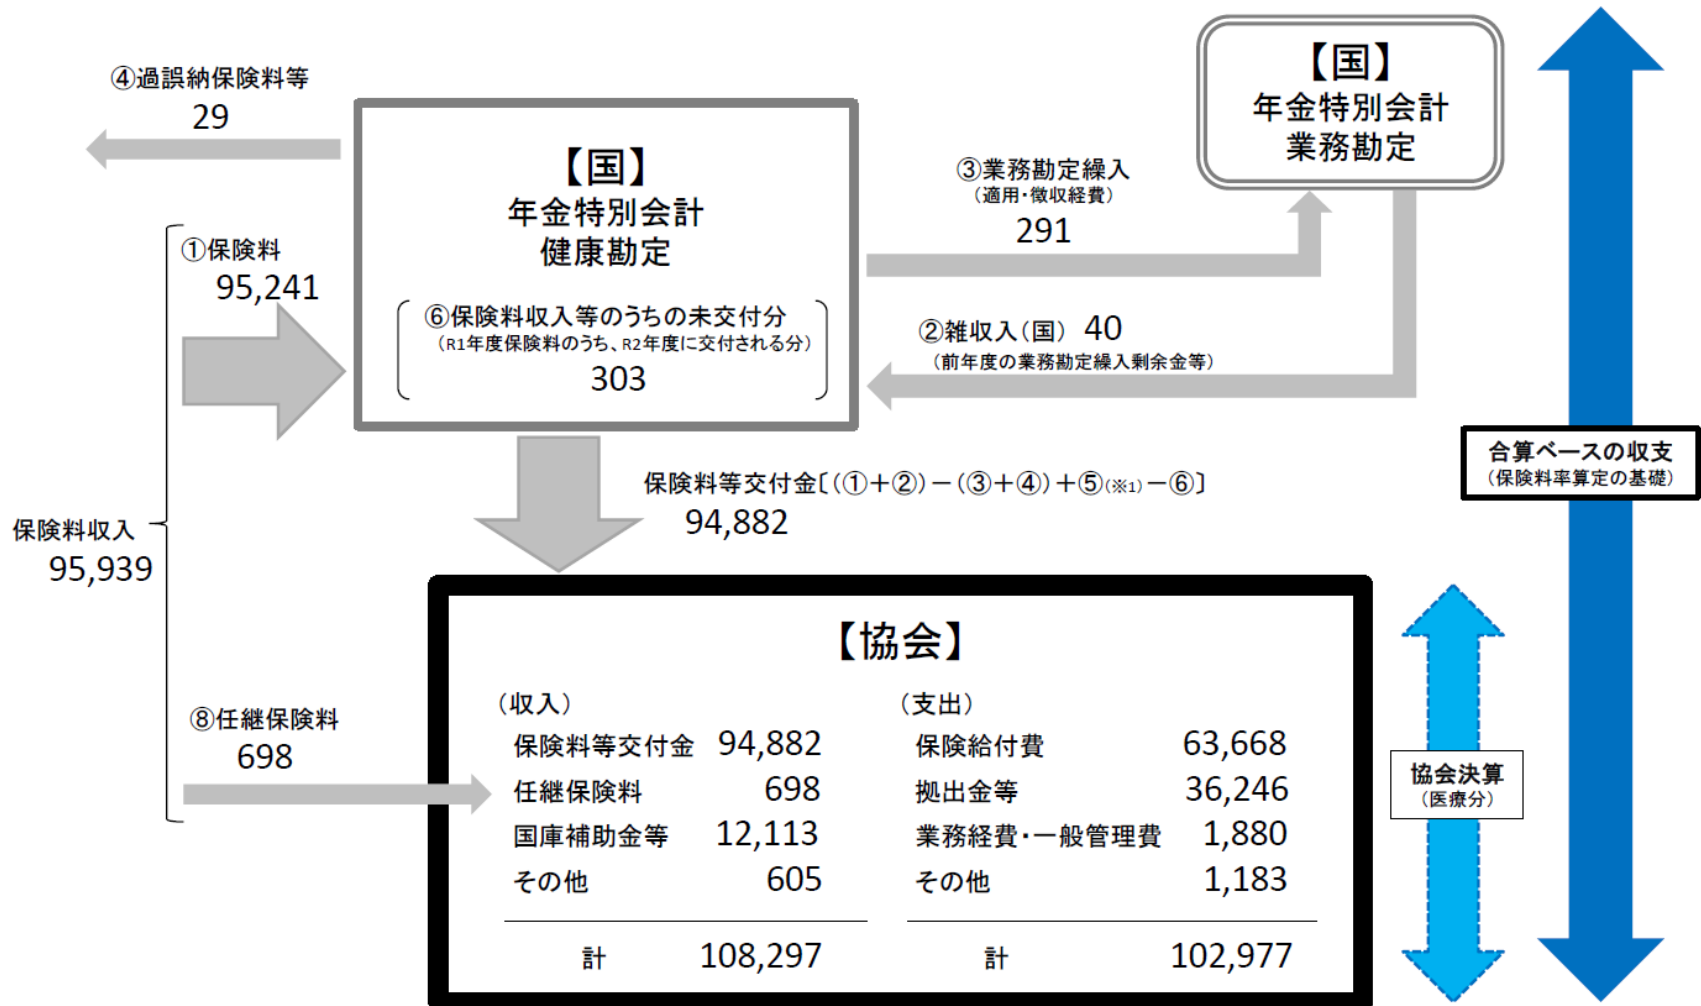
④過誤納保険料等
29

【国】
年金特別会計
健康勘定

⑥保険料収入等のうちの未交付分
（R1年度保険料のうち、R2年度に交付される分）
303

【国】
年金特別会計
業務勘定

③業務勘定繰入
（適用・徴収経費）
291

②雑収入（国） 40
（前年度の業務勘定繰入剰余金等）

①保険料
95,241

保険料収入
95,939

保険料等交付金〔（①＋②）－（③＋④）＋⑤（※1）－⑥〕
94,882

合算ベースの収支
（保険料率算定の基礎）

【協会】

（収入）
| | |
|---|---|
| 保険料等交付金 | 94,882 |
| 任継保険料 | 698 |
| 国庫補助金等 | 12,113 |
| その他 | 605 |
| 計 | 108,297 |

（支出）
| | |
|---|---|
| 保険給付費 | 63,668 |
| 拠出金等 | 36,246 |
| 業務経費・一般管理費 | 1,880 |
| その他 | 1,183 |
| 計 | 102,977 |

⑧任継保険料
698

協会決算
（医療分）